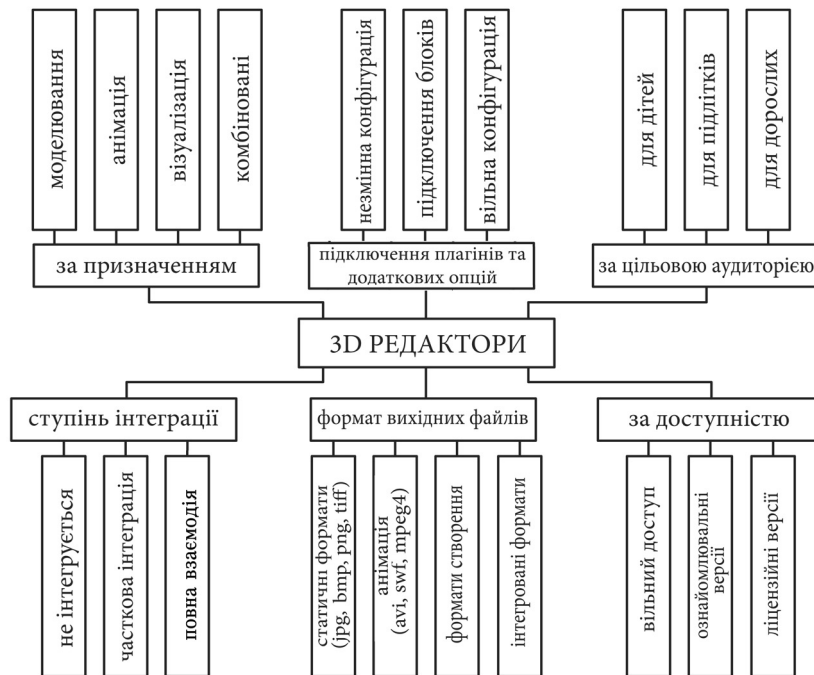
моделювання

анімація

візуалізація

комбіновані

за призначенням

незмінна конфігурація

підключення блоків

вільна конфігурація

підключення плагінів та додаткових опцій

для дітей

для підлітків

для дорослих

за цільовою аудиторією

3D РЕДАКТОРИ

ступінь інтеграції

не інтегрується

часткова інтеграція

повна взаємодія

формат вихідних файлів

статичні формати (jpg, bmp, png, tiff)

анімація (avi, swf, mpeg4)

формати створення

інтегровані формати

за доступністю

вільний доступ

ознайомлювальні версії

ліцензійні версії